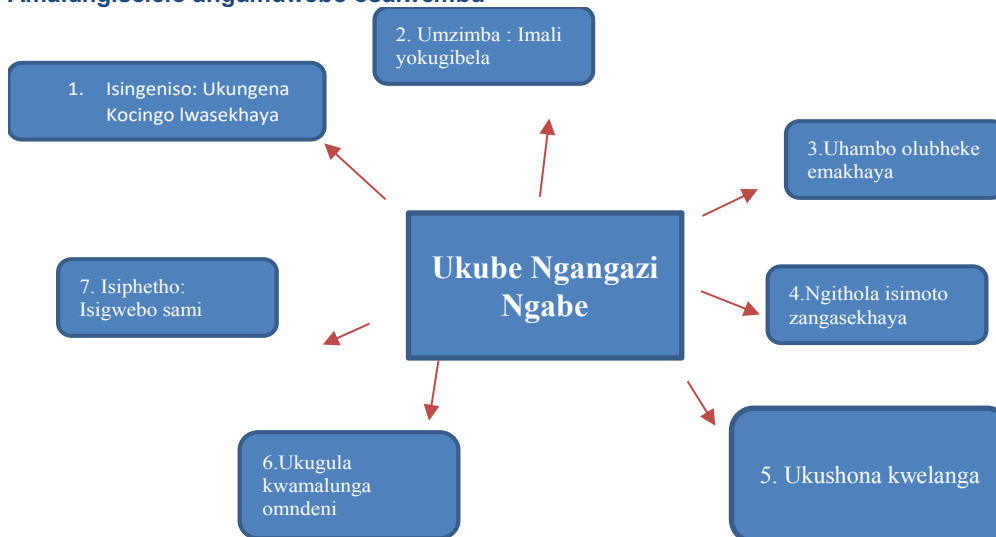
Amalungiselelo angamdwebo osuwemba

Ukube Ngangazi Ngabe

1. Isingeniso: Ukungena Kocingo lwasekhaya

2. Umzimba : Imali yokugibela

3.Uhambo olubheke emakhaya

4.Ngithola isimoto zangasekhaya

5. Ukushona kwelanga

6.Ukugula kwamalunga omndeni

7. Isiphetho: Isigwebo sami